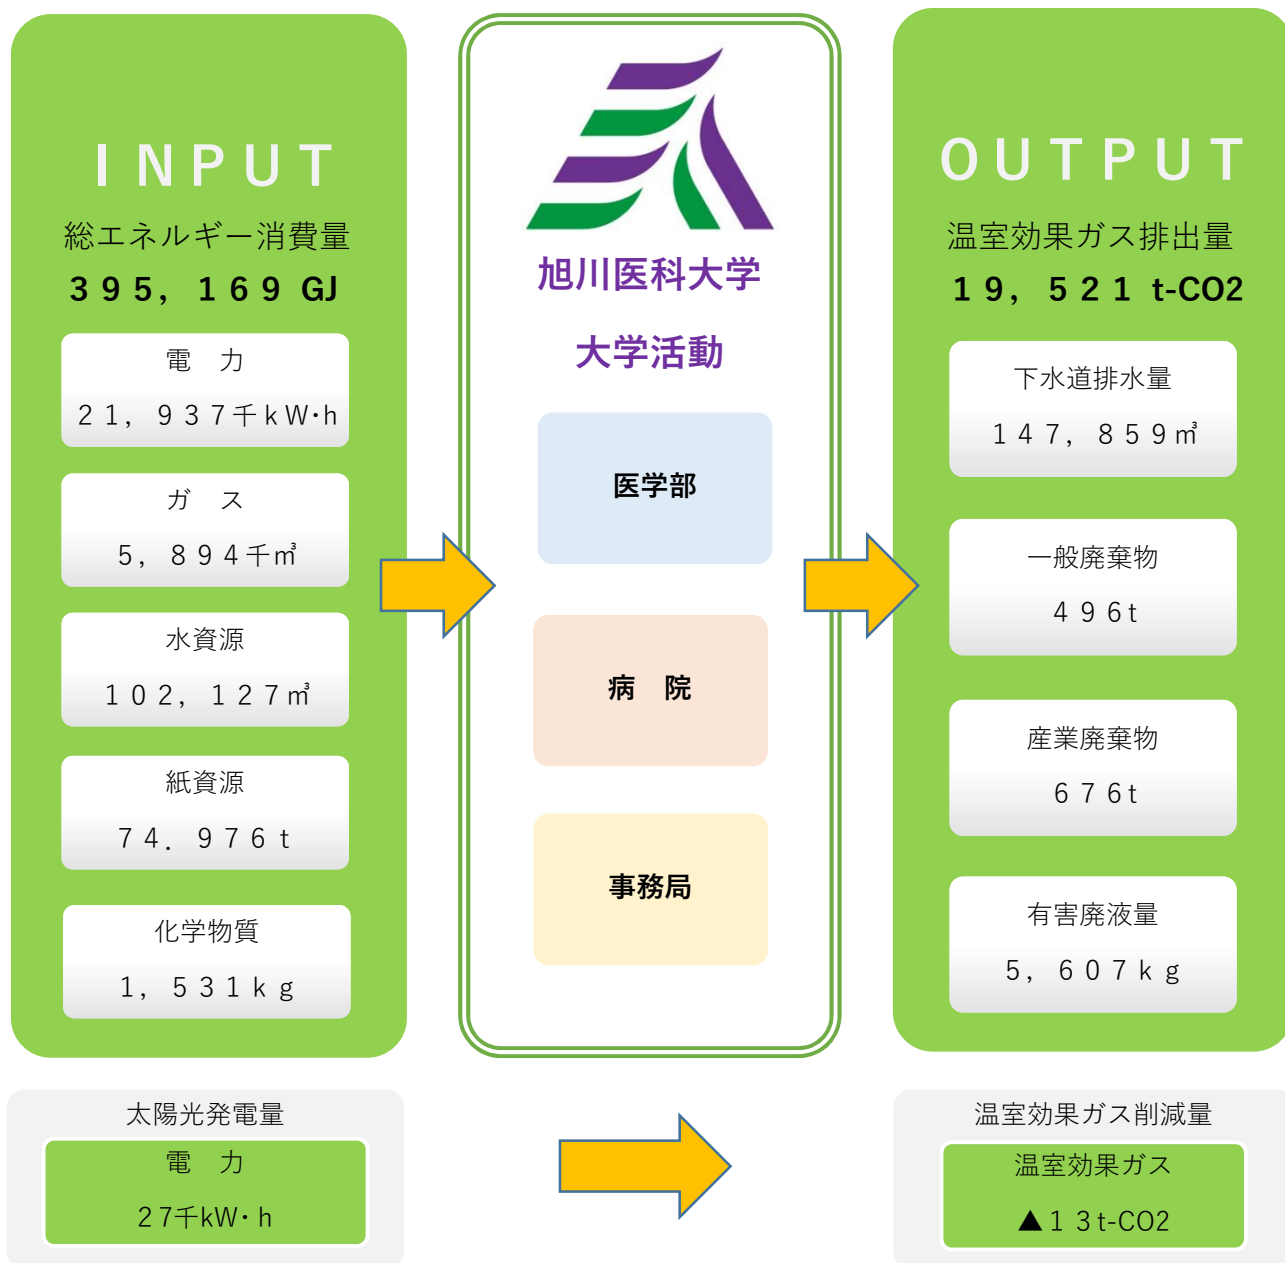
ＩＮＰＵＴ
総エネルギー消費量
３９５，１６９ GJ

電　力
２１，９３７千ｋW･h

ガ　ス
５，８９４千㎥

水資源
１０２，１２７㎥

紙資源
７４．９７６ｔ

化学物質
１，５３１ｋｇ

旭川医科大学
大学活動

医学部

病　院

事務局

ＯＵＴＰＵＴ
温室効果ガス排出量
１９，５２１ t-CO2

下水道排水量
１４７，８５９㎥

一般廃棄物
４９６t

産業廃棄物
６７６t

有害廃液量
５，６０７ｋｇ

太陽光発電量
電　力
２7千kW･ｈ

温室効果ガス削減量
温室効果ガス
▲１３t-CO2